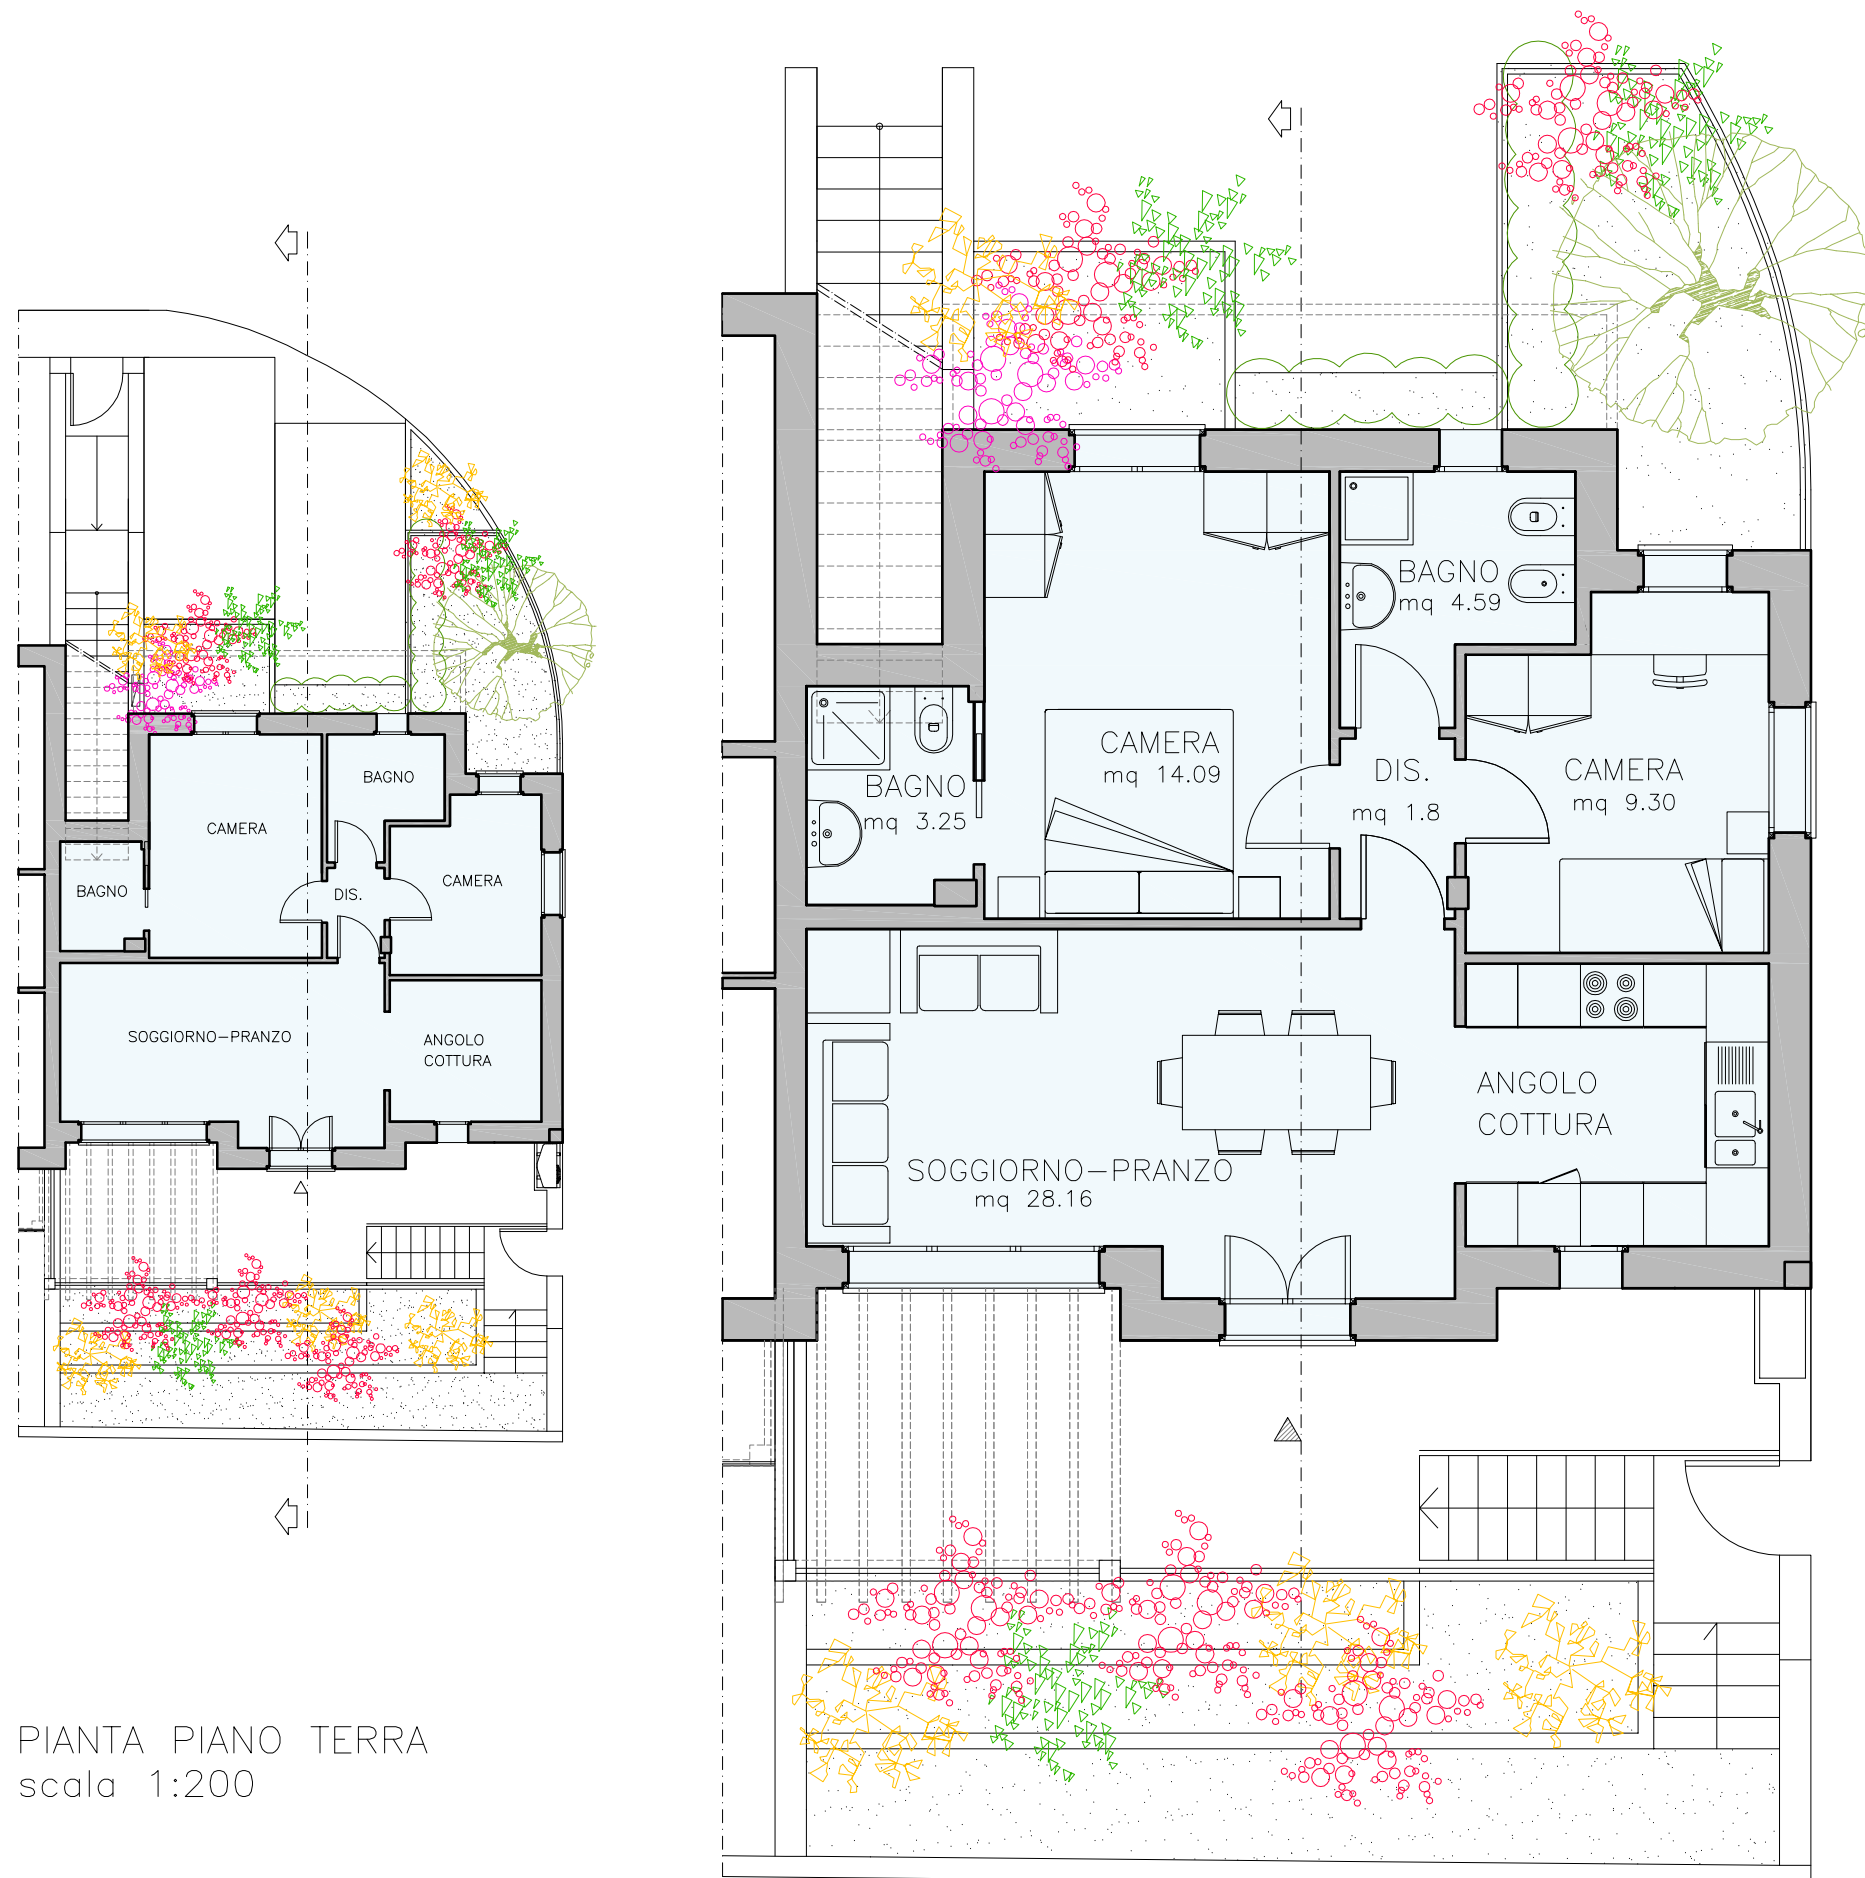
BAGNO

CAMERA

DIS.

CAMERA

BAGNO

SOGGIORNO–PRANZO

ANGOLO COTTURA

PIANTA PIANO TERRA
scala 1:200

BAGNO
mq 4.59

CAMERA
mq 14.09

BAGNO
mq 3.25

DIS.
mq 1.8

CAMERA
mq 9.30

ANGOLO
COTTURA

SOGGIORNO–PRANZO
mq 28.16